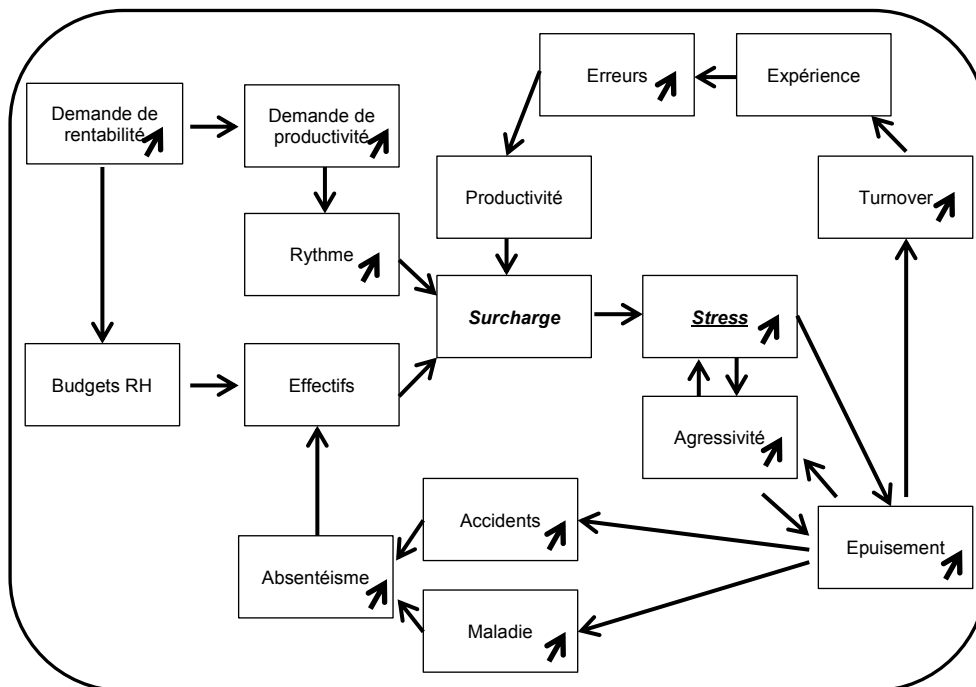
Erreurs

Expérience

Demande de rentabilité

Demande de productivité

Productivité

Turnover

Rythme

Surcharge

Stress

Budgets RH

Effectifs

Agressivité

Accidents

Epuisement

Absentéisme

Maladie